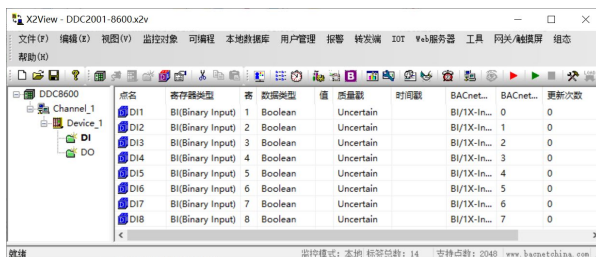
X2View - DDC2001-8600.x2v

文件(F) 编辑(E) 视图(V) 监控对象 可编程 本地数据库 用户管理 报警 转发端 IOT Web服务器 工具 网关/触摸屏 组态 帮助(H)

DDC8600
Channel_1
Device_1
DI
DO

| 点名 | 寄存器类型 | 寄 | 数据类型 | 值 | 质量戳 | 时间戳 | BACnet... | BACnet... | 更新次数 |
|---|---|---|---|---|---|---|---|---|---|
| DI1 | BI(Binary Input) | 1 | Boolean | | Uncertain | | BI/1X-In... | 0 | 0 |
| DI2 | BI(Binary Input) | 1 | Boolean | | Uncertain | | BI/1X-In... | 1 | 0 |
| DI3 | BI(Binary Input) | 3 | Boolean | | Uncertain | | BI/1X-In... | 2 | 0 |
| DI4 | BI(Binary Input) | 4 | Boolean | | Uncertain | | BI/1X-In... | 3 | 0 |
| DI5 | BI(Binary Input) | 5 | Boolean | | Uncertain | | BI/1X-In... | 4 | 0 |
| DI6 | BI(Binary Input) | 6 | Boolean | | Uncertain | | BI/1X-In... | 5 | 0 |
| DI7 | BI(Binary Input) | 7 | Boolean | | Uncertain | | BI/1X-In... | 6 | 0 |
| DI8 | BI(Binary Input) | 8 | Boolean | | Uncertain | | BI/1X-In... | 7 | 0 |

就绪 监控模式: 本地 标签总数: 14 支持点数: 2048 www.bacnetchina.com